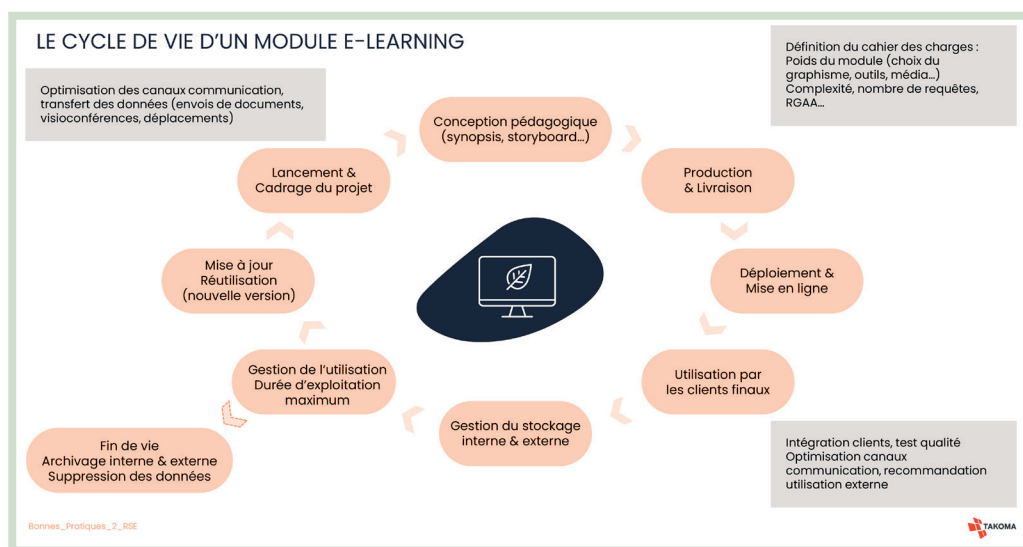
LE CYCLE DE VIE D'UN MODULE E-LEARNING

Optimisation des canaux communication, transfert des données (envois de documents, visioconférences, déplacements)

Définition du cahier des charges : Poids du module (choix du graphisme, outils, média...) Complexité, nombre de requêtes, RGAA...

Conception pédagogique (synopsis, storyboard...)

Lancement & Cadrage du projet

Production & Livraison

Déploiement & Mise en ligne

Utilisation par les clients finaux

Gestion du stockage interne & externe

Gestion de l'utilisation Durée d'exploitation maximum

Mise à jour Réutilisation (nouvelle version)

Fin de vie Archivage interne & externe Suppression des données

Intégration clients, test qualité Optimisation canaux communication, recommandation utilisation externe

Bonnes_Pratiques_2_RSE

TAKOMA